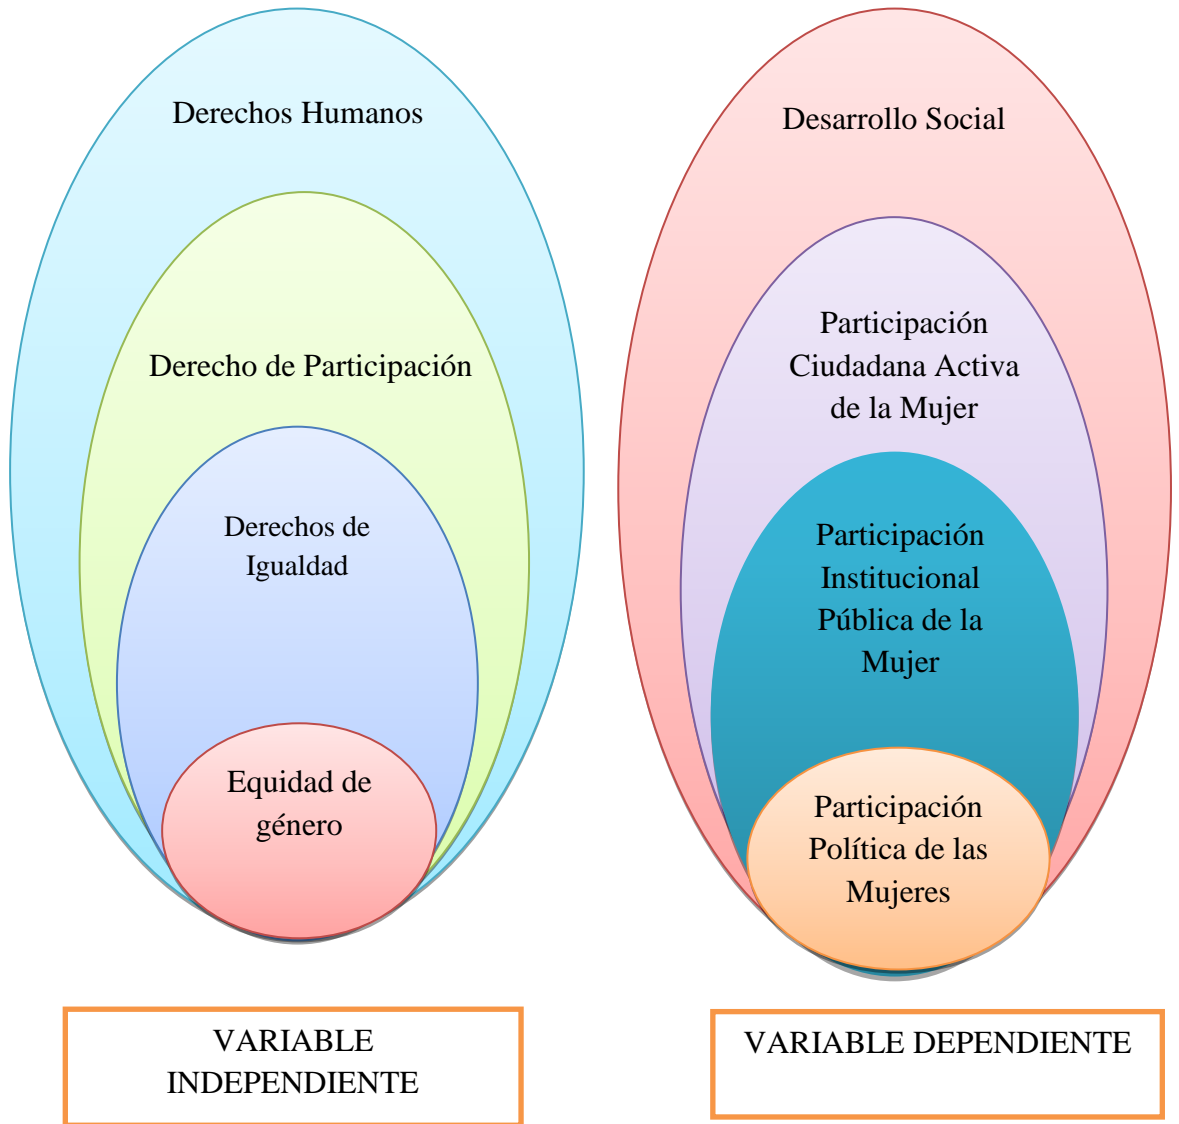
Derechos Humanos

Derecho de Participación

Derechos de Igualdad

Equidad de género

Desarrollo Social

Participación Ciudadana Activa de la Mujer

Participación Institucional Pública de la Mujer

Participación Política de las Mujeres

VARIABLE INDEPENDIENTE

VARIABLE DEPENDIENTE